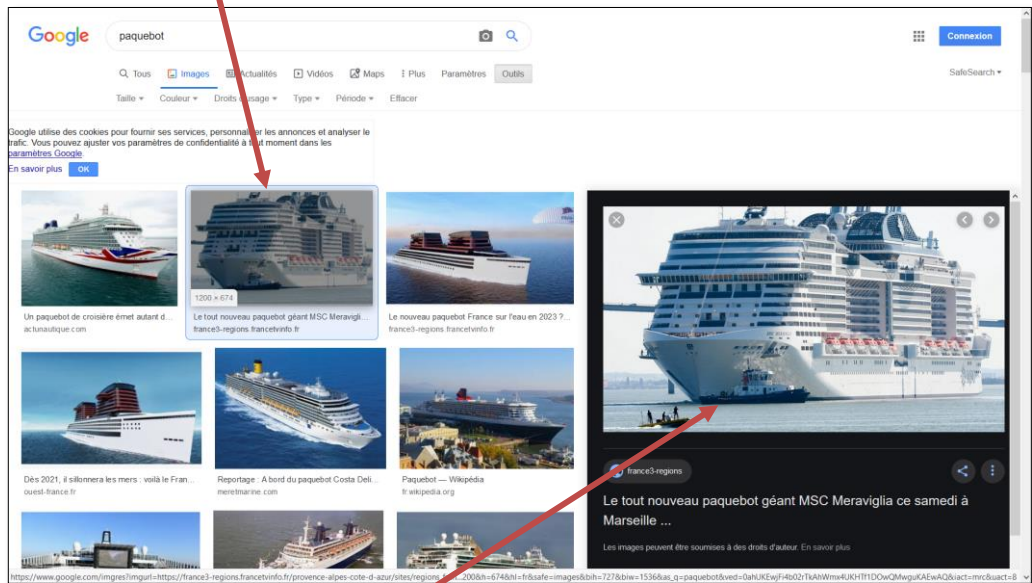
Google

paquebot

Connexion

Tous Images Actualités Vidéos Maps Plus Paramètres Outils

SafeSearch

Taille Couleur Droits d'usage Type Période Effacer

Google utilise des cookies pour fournir ses services, personnaliser les annonces et analyser le trafic. Vous pouvez ajuster vos paramètres de confidentialité à tout moment dans les paramètres Google.

En savoir plus OK

Un paquebot de croisière émet autant d...
actunautique.com

1200 × 674
Le tout nouveau paquebot géant MSC Meravigli...
france3-regions.francetvinfo.fr

Le nouveau paquebot France sur l'eau en 2023 ?...
france3-regions.francetvinfo.fr

Dès 2021, il sillonnera les mers : voilà le Fran...
ouest-france.fr

Reportage : A bord du paquebot Costa Deli...
meretmarine.com

Paquebot — Wikipédia
fr.wikipedia.org

france3-regions

Le tout nouveau paquebot géant MSC Meraviglia ce samedi à Marseille ...

Les images peuvent être soumises à des droits d'auteur. En savoir plus

https://www.google.com/imgres?imgurl=https://france3-regions.francetvinfo.fr/provence-alpes-cote-d-azur/sites/regions_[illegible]200&h=674&hl=fr&safe=images&bih=727&biw=1536&as_q=paquebot&ved=0ahUKEwjFi4b02rTkAhWmx4UKHTf1DOwQMwguKAEwAQ&iact=mrc&uact=8